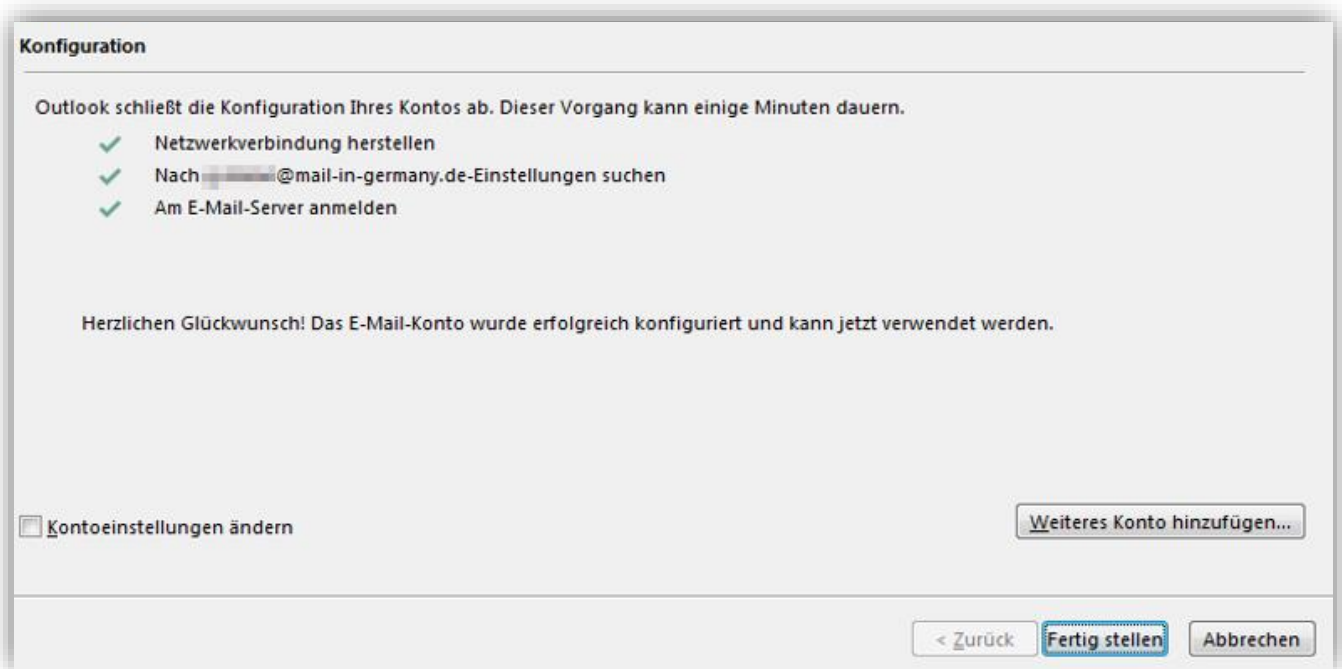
Konfiguration

Outlook schließt die Konfiguration Ihres Kontos ab. Dieser Vorgang kann einige Minuten dauern.

Netzwerkverbindung herstellen

Nach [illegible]@mail-in-germany.de-Einstellungen suchen

Am E-Mail-Server anmelden

Herzlichen Glückwunsch! Das E-Mail-Konto wurde erfolgreich konfiguriert und kann jetzt verwendet werden.

Kontoeinstellungen ändern

Weiteres Konto hinzufügen...

< Zurück

Fertig stellen

Abbrechen